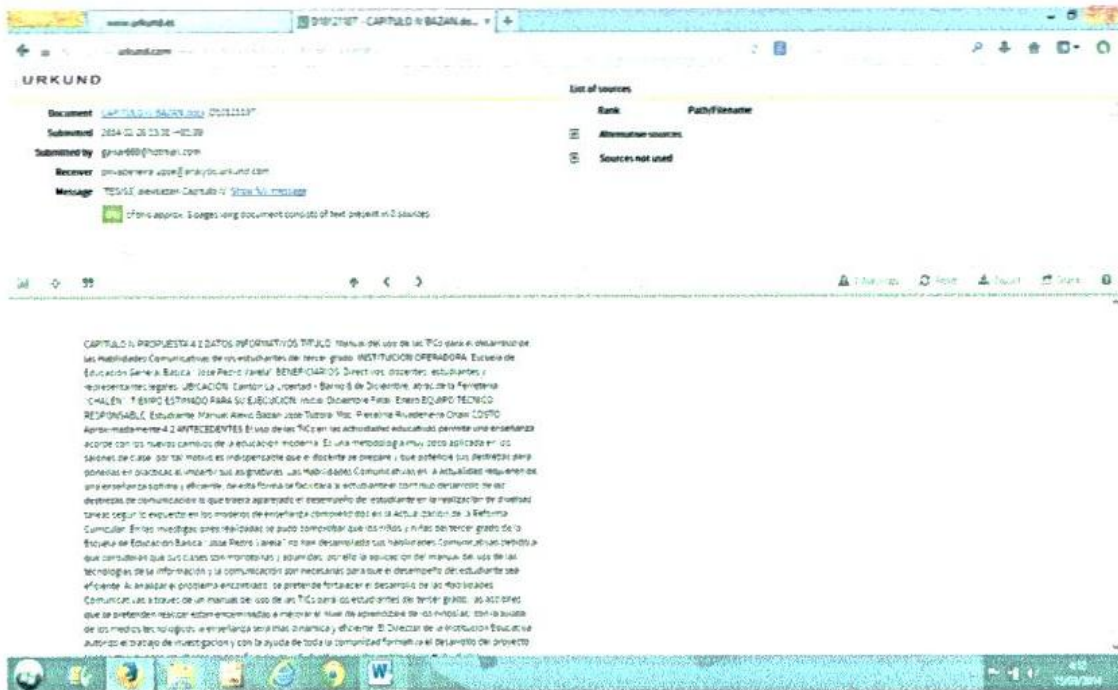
www.urkund.es

D1812187 - CAPITULO IV BAZAN.do... × +

urkund.com

URKUND

List of sources

Rank

Path/Filename

Document CAPITULO IV BAZAN.docx (D1812187)

Submitted 2014-11-26 23:38 -05:00

Submitted by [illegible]@hotmail.com

Receiver privadeneira.upse@analysis.urkund.com

Message TESIS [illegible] Capitulo IV Show full message

0% of this approx. 5 pages long document consists of text present in 0 sources.

Alternative sources

Sources not used

CAPITULO IV PROPUESTA 4.1 DATOS INFORMATIVOS TITULO: Manual del uso de las TICs para el desarrollo de las Habilidades Comunicativas de los estudiantes de tercer grado. INSTITUCION OPERADORA: Escuela de Educación General Básica "José Pedro Varela" BENEFICIARIOS: Directivos, docentes, estudiantes y representantes legales. UBICACIÓN: Cantón La Libertad - Barrio 8 de Diciembre, atrás de la Ferretería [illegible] TIEMPO ESTIMADO PARA SU EJECUCIÓN: Inicio: Diciembre Final: Enero EQUIPO TÉCNICO RESPONSABLE: Estudiante: Manuel Alexis Bazán José Tutora: Msc. Piedad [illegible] Rivadeneira Chávez COSTO: Aproximadamente 4.2 ANTECEDENTES El uso de las TICs en las actividades educativas permite una enseñanza acorde con los nuevos cambios de la educación moderna. Es una metodología muy poco aplicada en los salones de clase, por tal motivo es indispensable que el docente se prepare y que potencie sus destrezas para ponerlas en práctica al impartir sus asignaturas. Las Habilidades Comunicativas en la actualidad requieren de una enseñanza óptima y eficiente, de esta forma se facilitará al estudiante el continuo desarrollo de las destrezas de comunicación lo que traerá aparejado el desempeño del estudiante en la realización de diversas tareas según lo expuesto en los modelos de enseñanza comprendidos en la Actualización de la Reforma Curricular. En las investigaciones realizadas se pudo comprobar que los niños y niñas del tercer grado de la Escuela de Educación Básica "José Pedro Varela" no han desarrollado sus habilidades comunicativas debido a que consideran que sus clases son monótonas y aburridas, por ello la aplicación del manual del uso de las tecnologías de la información y la comunicación son necesarias para que el desempeño del estudiante sea eficiente. Al analizar el problema encontrado, se pretende fortalecer el desarrollo de las Habilidades Comunicativas a través de un manual del uso de las TICs para los estudiantes del tercer grado, las acciones que se pretenden realizar están encaminadas a mejorar el nivel de aprendizaje de los niños/as, con la ayuda de los medios tecnológicos, la enseñanza será más dinámica y eficiente. El Director de la Institución Educativa autorizó el trabajo de investigación y con la ayuda de toda la comunidad formativa el desarrollo del proyecto